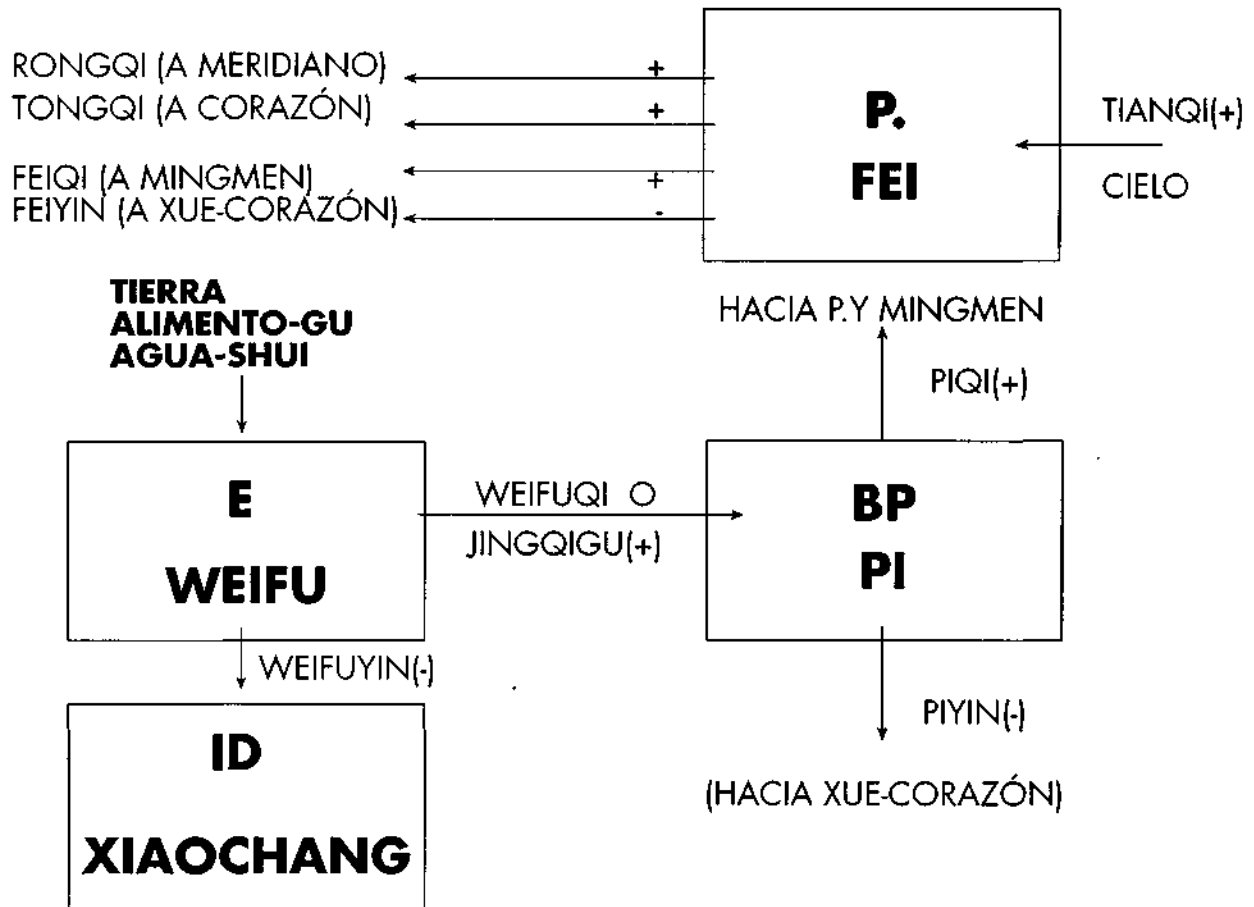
RONGQI (A MERIDIANO)
TONGQI (A CORAZÓN)
FEIQI (A MINGMEN)
FEIYIN (A XUE-CORAZÓN)

+
+
+
-

P.
FEI

TIANQI(+)
CIELO

TIERRA
ALIMENTO-GU
AGUA-SHUI

HACIA P.Y MINGMEN

PIQI(+)

E
WEIFU

WEIFUQI O
JINGQIGU(+)

BP
PI

WEIFUYIN(-)

PIYIN(-)

(HACIA XUE-CORAZÓN)

ID
XIAOCHANG